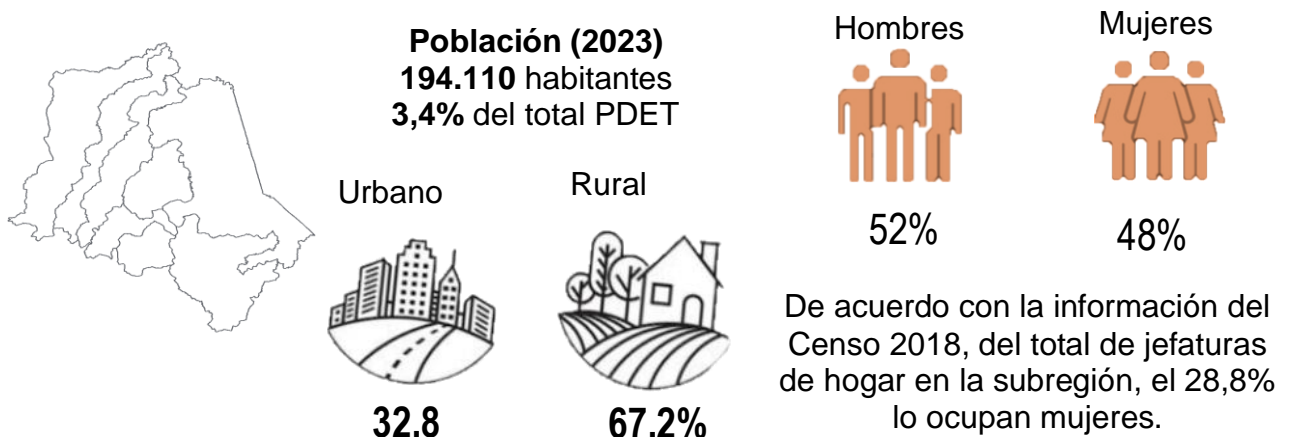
Población (2023)
194.110 habitantes
3,4% del total PDET

Urbano

Rural

32.8

67.2%

Hombres

Mujeres

52%

48%

De acuerdo con la información del Censo 2018, del total de jefaturas de hogar en la subregión, el 28,8% lo ocupan mujeres.